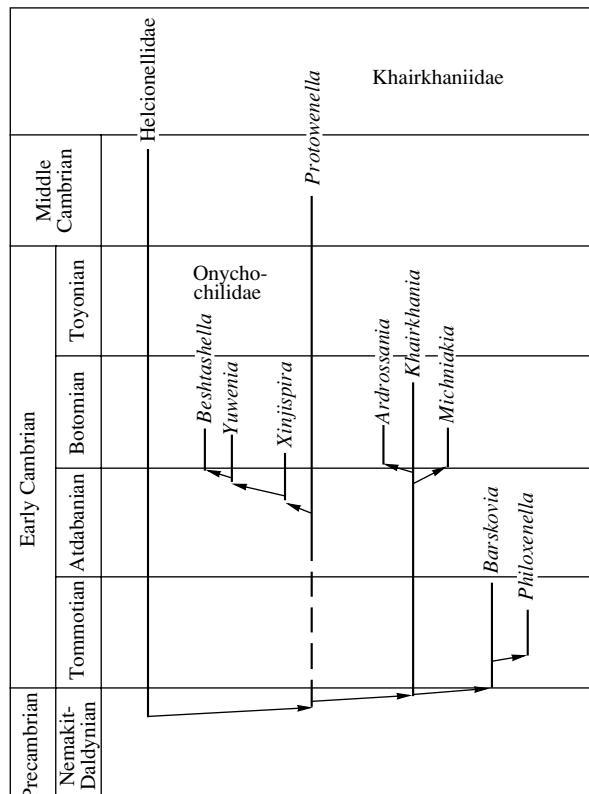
Helcionellidae

Protowenella

Khairkhaniidae

Middle Cambrian

Early Cambrian

Toyonian

Botomian

Atdabanian

Tommotian

Precambrian

Nemakit-Daldynian

Onycho-chilidae

Beshtashella

Yuwenia

Xinjispira

Ardrossania

Khairkhania

Michniakia

Barskovia

Philoxenella